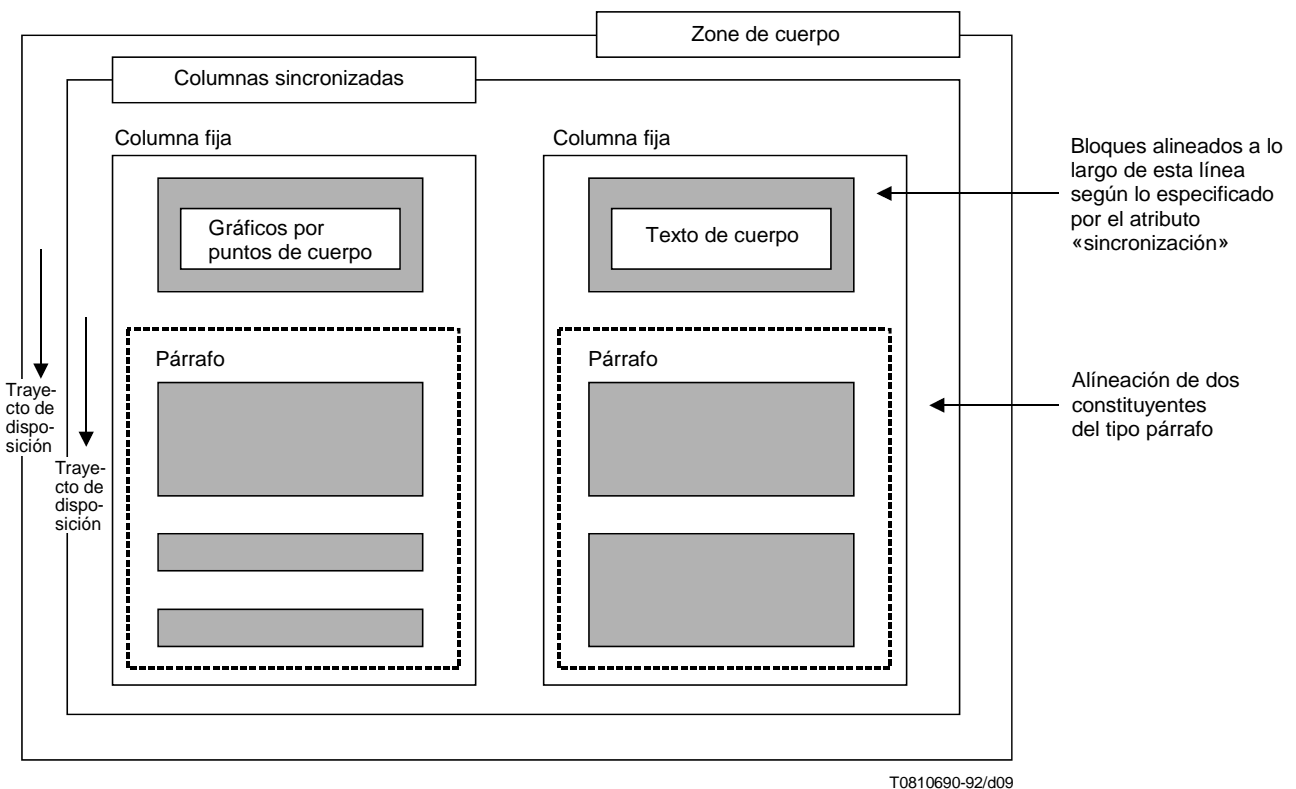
Zone de cuerpo

Columnas sincronizadas

Columna fija

Gráficos por puntos de cuerpo

Párrafo

Columna fija

Texto de cuerpo

Párrafo

Bloques alineados a lo largo de esta línea según lo especificado por el atributo «sincronización»

Alíneación de dos constituyentes del tipo párrafo

Trayecto de disposición

Trayecto de disposición

T0810690-92/d09